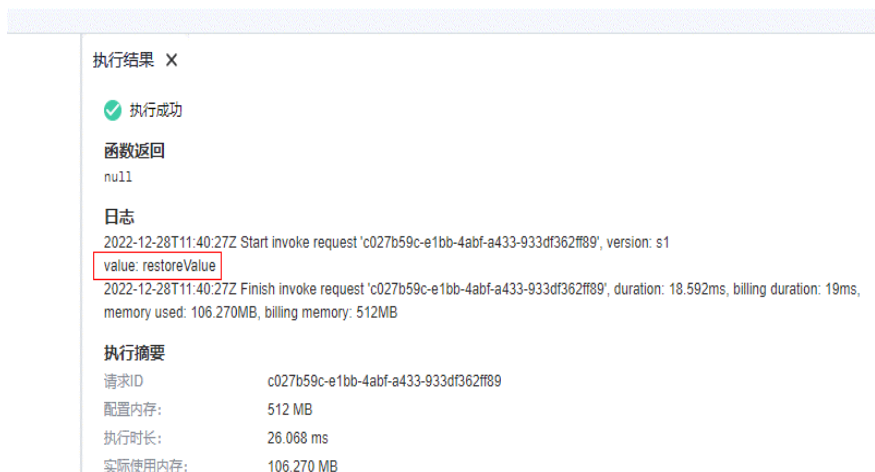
执行结果 ✕

执行成功

函数返回
null

日志
2022-12-28T11:40:27Z Start invoke request 'c027b59c-e1bb-4abf-a433-933df362ff89', version: s1
value: restoreValue
2022-12-28T11:40:27Z Finish invoke request 'c027b59c-e1bb-4abf-a433-933df362ff89', duration: 18.592ms, billing duration: 19ms, memory used: 106.270MB, billing memory: 512MB

执行摘要

| 请求ID | c027b59c-e1bb-4abf-a433-933df362ff89 |
|---|---|
| 配置内存: | 512 MB |
| 执行时长: | 26.068 ms |
| 实际使用内存: | 106.270 MB |